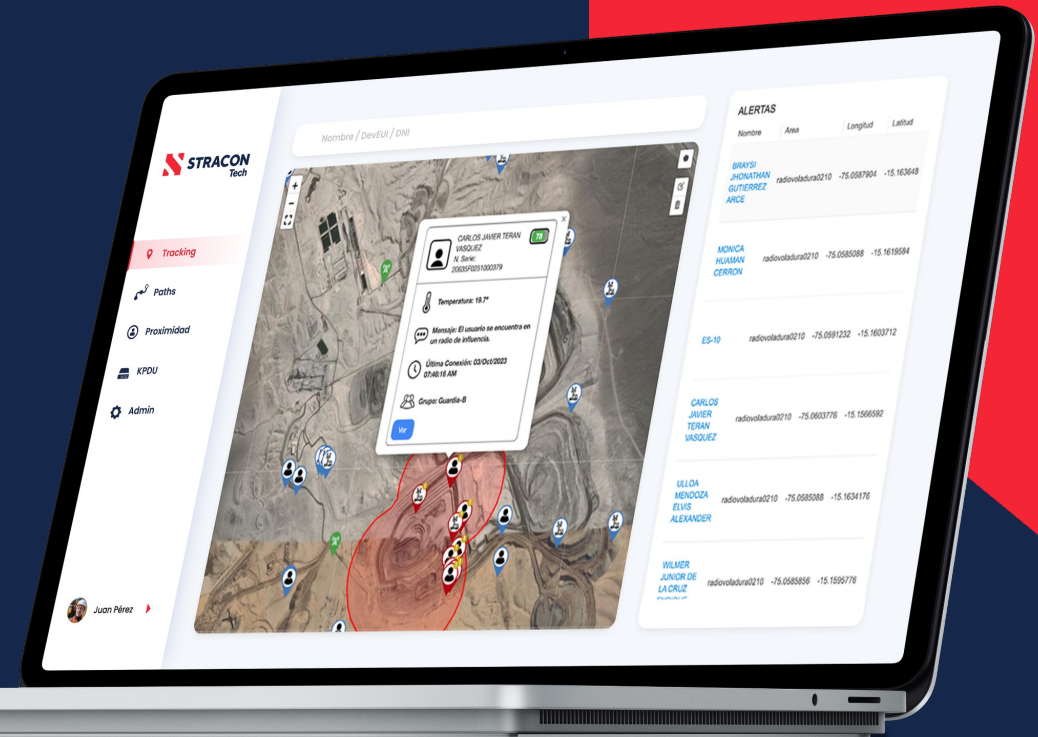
STRACON Tech

Tracking
Paths
Proximidad
KPDU
Admin

Juan Pérez

Nombre / DevEUI / DNI

CARLOS JAVIER TERAN VASQUEZ
N. Serie: 20635F0251000379
78
Temperatura: 19.7°
Mensaje: El usuario se encuentra en un radio de influencia.
Última Conexión: 03/Oct/2023 07:46:16 AM
Grupo: Guardia-B
Ver

ALERTAS

| Nombre | Area | Longitud | Latitud |
|---|---|---|---|
| BRAYSI JHONATHAN GUTIERREZ ARCE | radiovoladura0210 | -75.0587904 | -15.163648 |
| MONICA HUAMAN CERRON | radiovoladura0210 | -75.0585088 | -15.1619584 |
| ES-10 | radiovoladura0210 | -75.0591232 | -15.1603712 |
| CARLOS JAVIER TERAN VASQUEZ | radiovoladura0210 | -75.0603776 | -15.1566592 |
| ULLOA MENDOZA ELVIS ALEXANDER | radiovoladura0210 | -75.0585088 | -15.1634176 |
| WILMER JUNIOR DE LA CRUZ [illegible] | radiovoladura0210 | -75.0585856 | -15.1595776 |